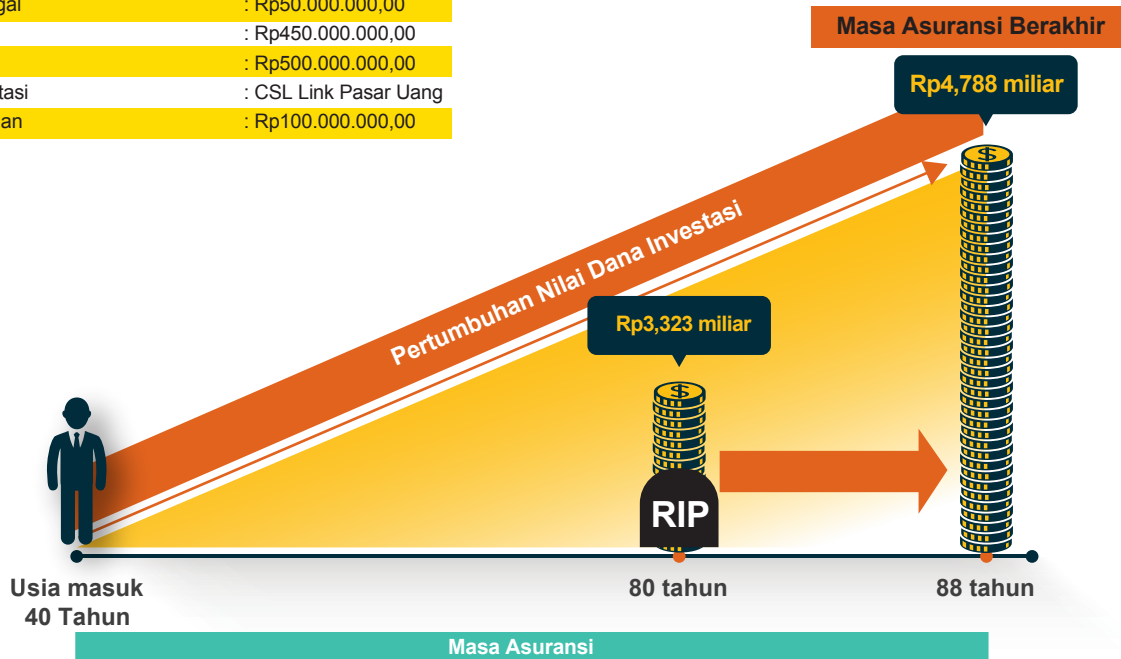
| gal | : Rp50.000.000,00 |
|---|---|
| | : Rp450.000.000,00 |
| | : Rp500.000.000,00 |
| tasi | : CSL Link Pasar Uang |
| an | : Rp100.000.000,00 |

Masa Asuransi Berakhir

Rp4,788 miliar

Pertumbuhan Nilai Dana Investasi

Rp3,323 miliar

RIP

Usia masuk 40 Tahun

80 tahun

88 tahun

Masa Asuransi